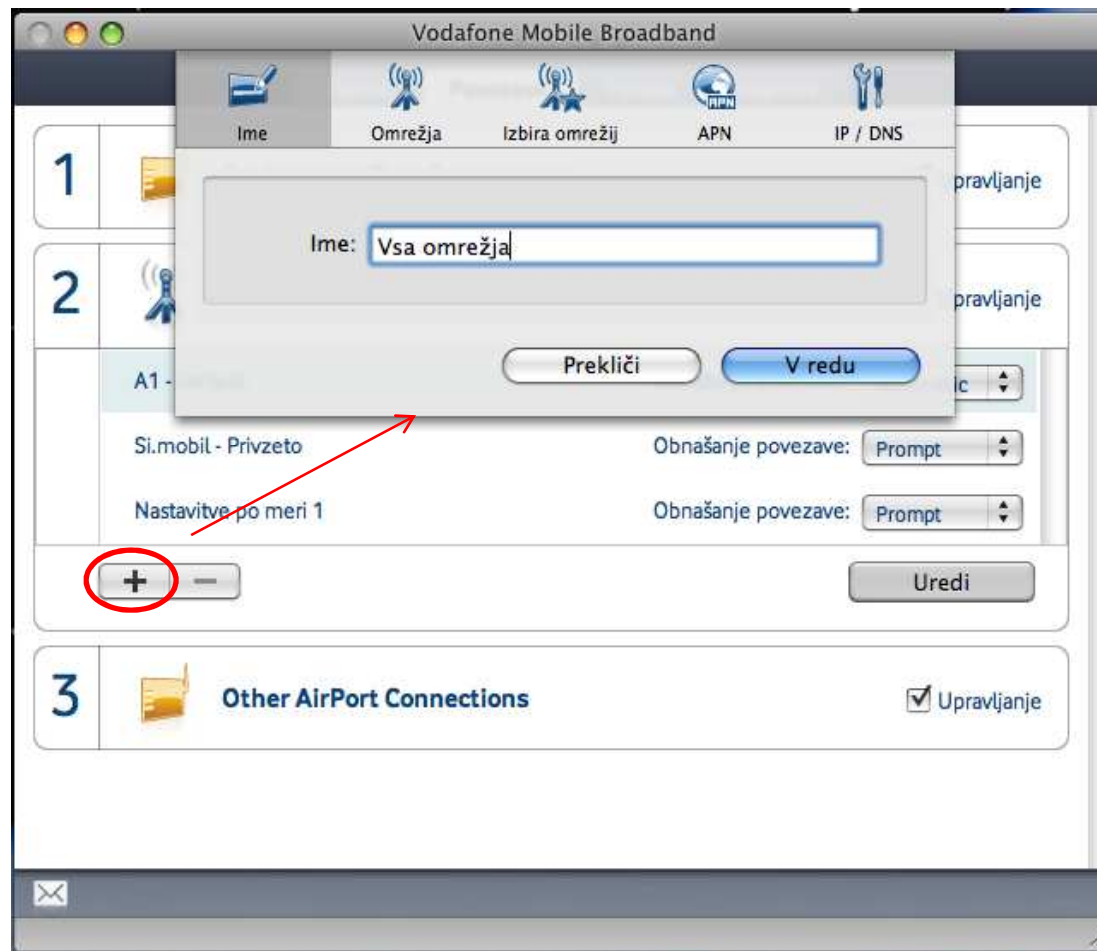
Vodafone Mobile Broadband

Ime
Omrežja
Izbira omrežij
APN
IP / DNS

1
pravljanje

Ime: Vsa omrežja

2
pravljanje

Prekliči
V redu

A1 - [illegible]
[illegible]ic

Si.mobil - Privzeto
Obnašanje povezave: Prompt

Nastavitve po meri 1
Obnašanje povezave: Prompt

+
−
Uredi

3
Other AirPort Connections
Upravljanje